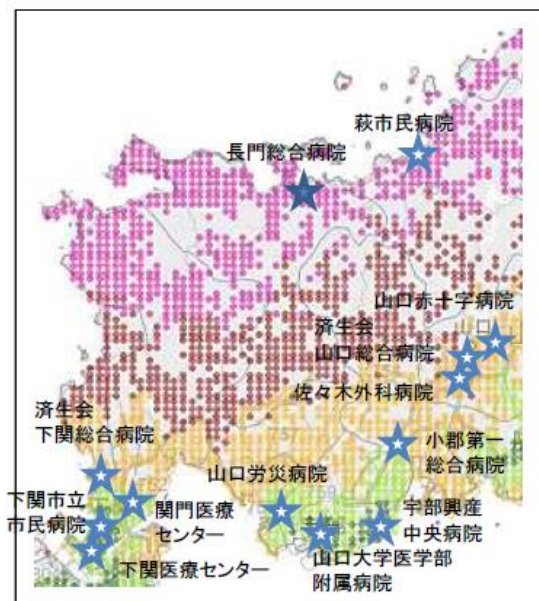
萩市民病院

長門総合病院

山口赤十字病院

済生会
山口総合病院

佐々木外科病院

済生会
下関総合病院

小郡第一
総合病院

山口労災病院

下関市立
市民病院

関門医療
センター

宇部興産
中央病院

山口大学医学部
附属病院

下関医療センター